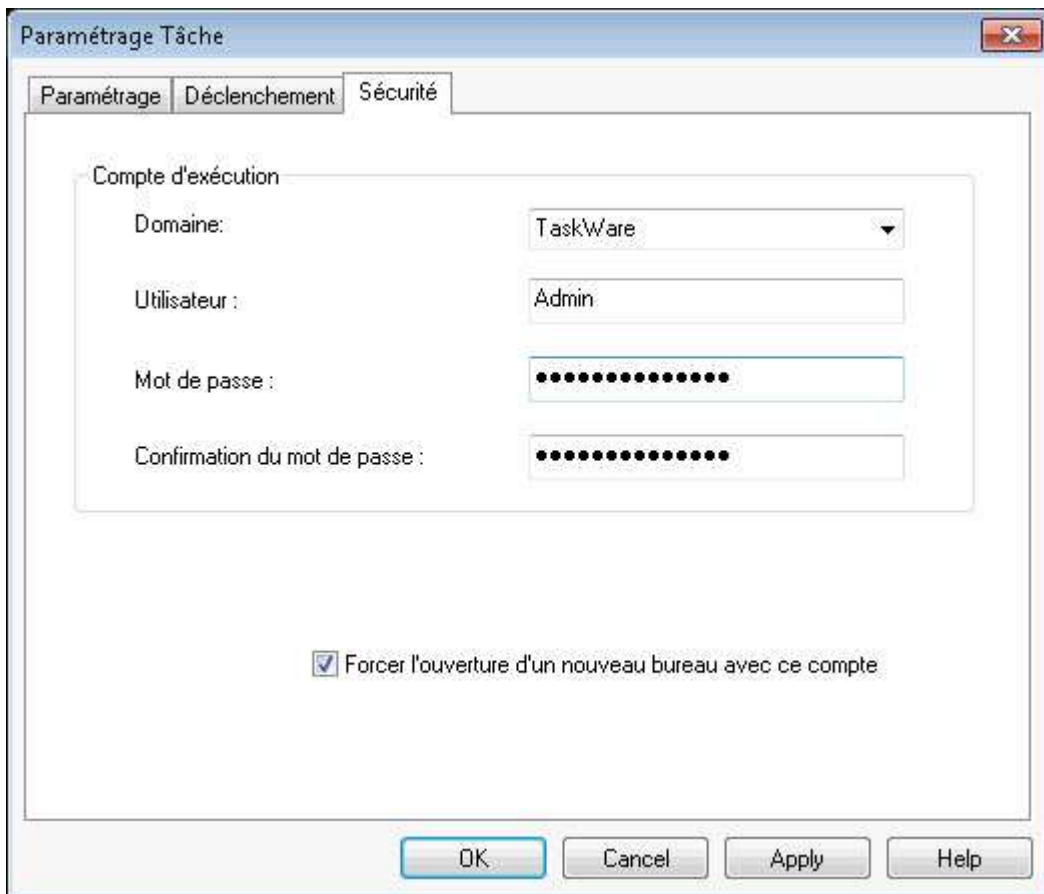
Paramétrage Tâche

Paramétrage | Déclenchement | Sécurité

Compte d'exécution

Domaine: TaskWare

Utilisateur : Admin

Mot de passe : •••••••••••••••

Confirmation du mot de passe : •••••••••••••••

Forcer l'ouverture d'un nouveau bureau avec ce compte

OK | Cancel | Apply | Help